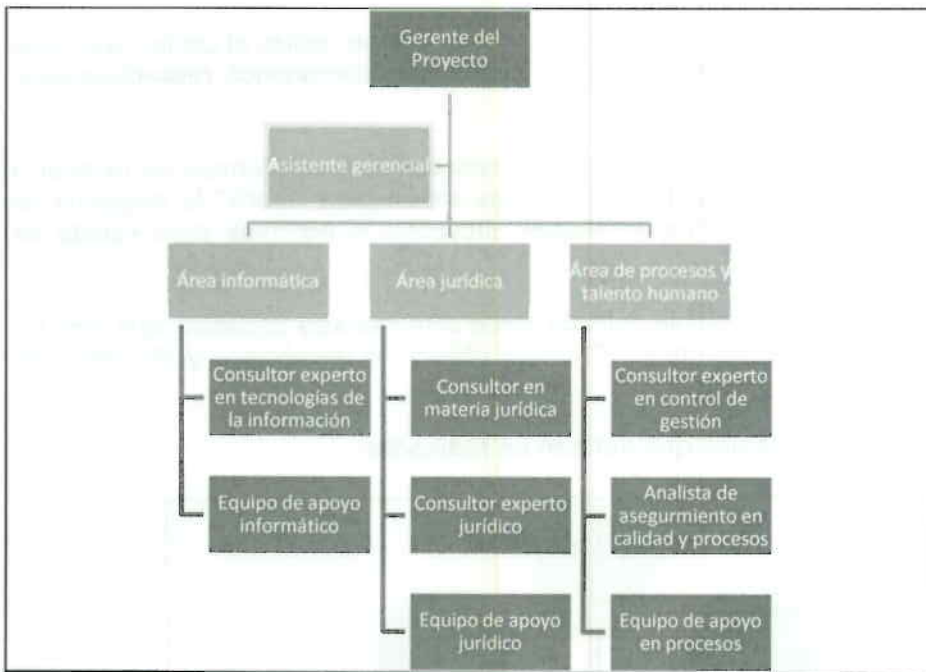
Gerente del Proyecto

Asistente gerencial

Área informática

Área jurídica

Área de procesos y talento humano

Consultor experto en tecnologías de la información

Equipo de apoyo informático

Consultor en materia jurídica

Consultor experto jurídico

Equipo de apoyo jurídico

Consultor experto en control de gestión

Analista de asegurmiento en calidad y procesos

Equipo de apoyo en procesos